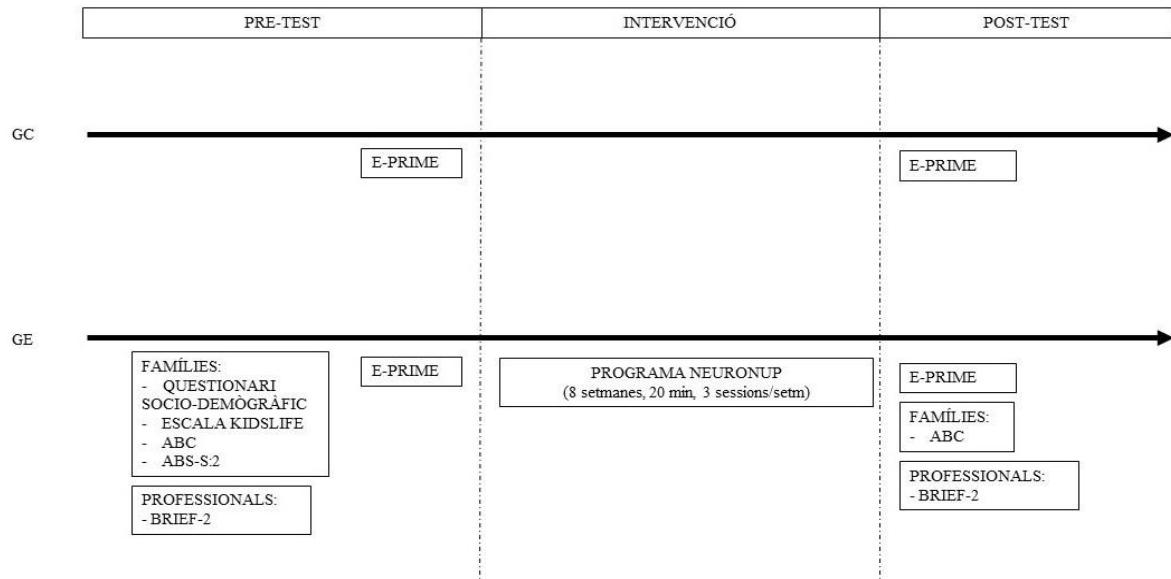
| PRE-TEST | INTERVENCIÓ | POST-TEST |
|---|---|---|

GC

E-PRIME

E-PRIME

GE

FAMÍLIES:
- QUESTIONARI SOCIO-DEMÒGRÀFIC
- ESCALA KIDSLIFE
- ABC
- ABS-S:2

PROFESSIONALS:
- BRIEF-2

E-PRIME

PROGRAMA NEURONUP
(8 setmanes, 20 min, 3 sessions/setm)

E-PRIME

FAMÍLIES:
- ABC

PROFESSIONALS:
- BRIEF-2